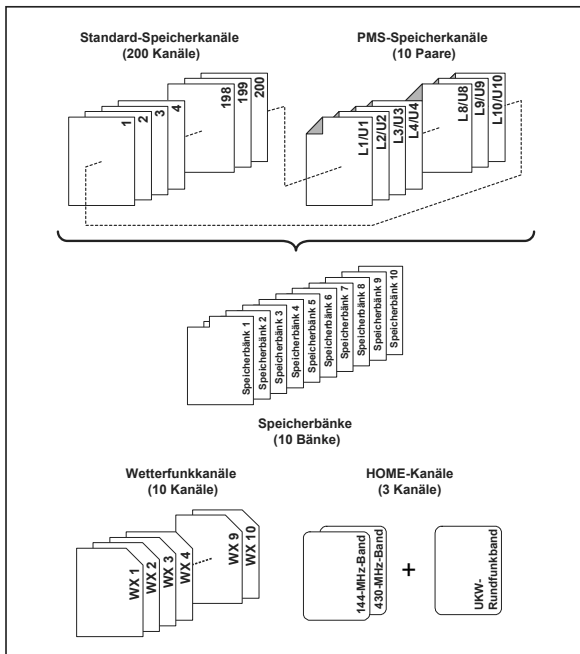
Standard-Speicherkanäle
(200 Kanäle)

1
2
3
4
198
199
200

PMS-Speicherkanäle
(10 Paare)

L1/U1
L2/U2
L3/U3
L4/U4
L8/U8
L9/U9
L10/U10

Speicherbänk 1
Speicherbänk 2
Speicherbänk 3
Speicherbänk 4
Speicherbänk 5
Speicherbänk 6
Speicherbänk 7
Speicherbänk 8
Speicherbänk 9
Speicherbänk 10

Speicherbänke
(10 Bänke)

Wetterfunkkanäle
(10 Kanäle)

WX 1
WX 2
WX 3
WX 4
WX 9
WX 10

HOME-Kanäle
(3 Kanäle)

144-MHz-Band
430-MHz-Band
+
UKW-Rundfunkband